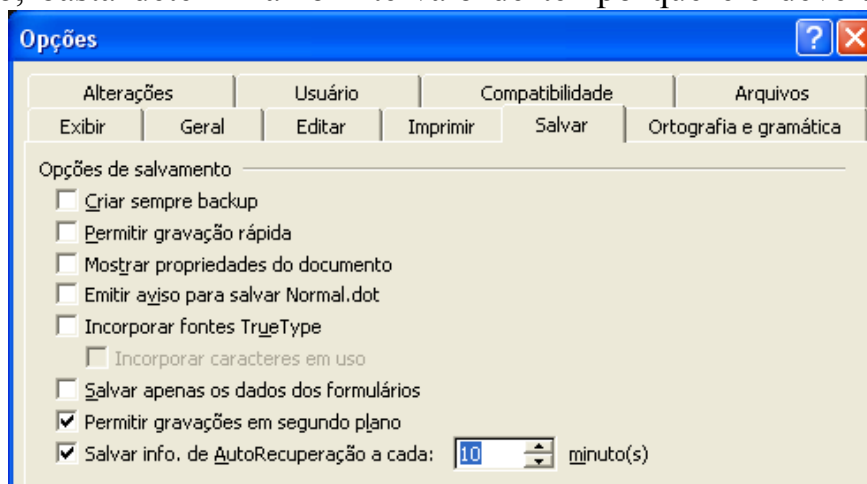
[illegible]

Opções

Alterações | Usuário | Compatibilidade | Arquivos

Exibir | Geral | Editar | Imprimir | Salvar | Ortografia e gramática

Opções de salvamento

Criar sempre backup

Permitir gravação rápida

Mostrar propriedades do documento

Emitir aviso para salvar Normal.dot

Incorporar fontes TrueType

Incorporar caracteres em uso

Salvar apenas os dados dos formulários

Permitir gravações em segundo plano

Salvar info. de AutoRecuperação a cada: 10 minuto(s)